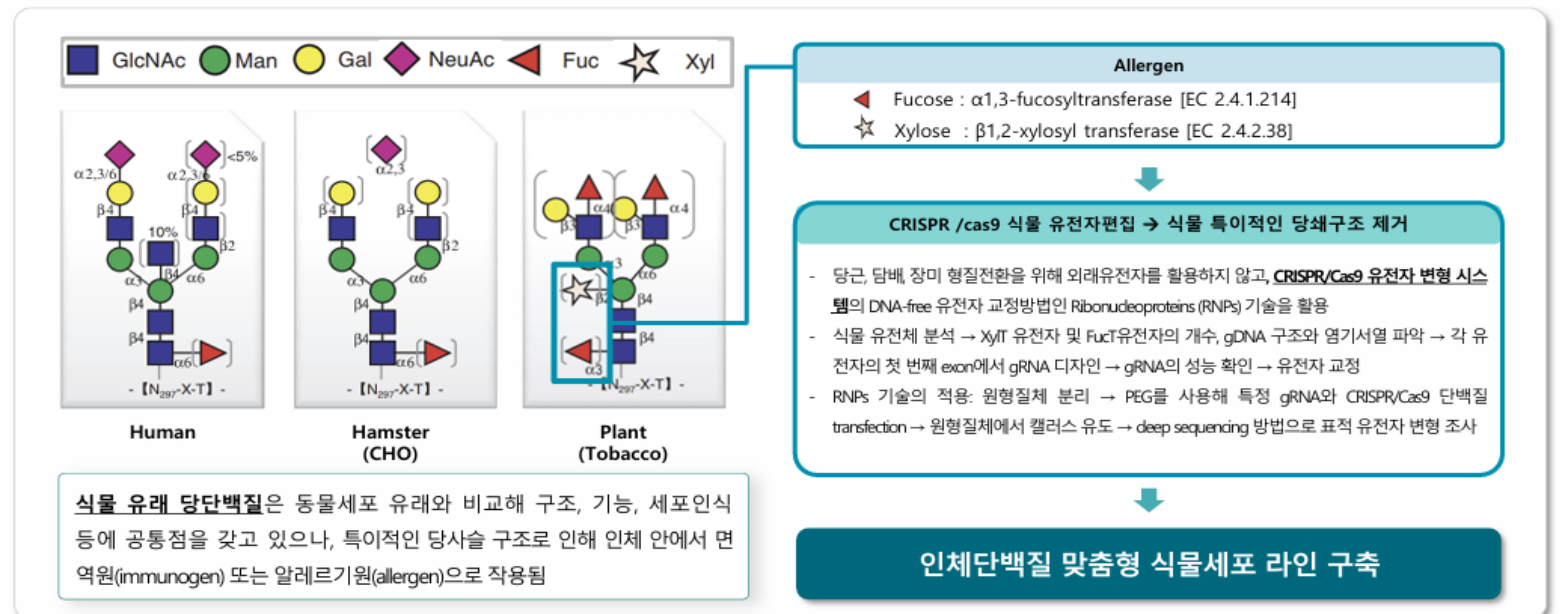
GlcNAc Man Gal NeuAc Fuc Xyl

α2,3/6 β4 10% β4 α3 β4 α6 β4 β4 α6
α2,3/6 <5% β4 β2 α6
- 【$N_{297}$-X-T】 -

α2,3 β4 β4 β2 α3 α6 β4 β4 α6
- 【$N_{297}$-X-T】 -

α4 α4 β3 β3 α3 α6 β2 β4 β4 α3
- 【$N_{297}$-X-T】 -

Human

Hamster (CHO)

Plant (Tobacco)

식물 유래 당단백질은 동물세포 유래와 비교해 구조, 기능, 세포인식 등에 공통점을 갖고 있으나, 특이적인 당사슬 구조로 인해 인체 안에서 면역원(immunogen) 또는 알레르기원(allergen)으로 작용됨

Allergen

Fucose : α1,3-fucosyltransferase [EC 2.4.1.214]
Xylose : β1,2-xylosyl transferase [EC 2.4.2.38]

CRISPR /cas9 식물 유전자편집 → 식물 특이적인 당쇄구조 제거

- 당근, 담배, 장미 형질전환을 위해 외래유전자를 활용하지 않고, CRISPR/Cas9 유전자 변형 시스템의 DNA-free 유전자 교정방법인 Ribonucleoproteins (RNPs) 기술을 활용
- 식물 유전체 분석 → XylT 유전자 및 FucT유전자의 개수, gDNA 구조와 염기서열 파악 → 각 유전자의 첫 번째 exon에서 gRNA 디자인 → gRNA의 성능 확인 → 유전자 교정
- RNPs 기술의 적용: 원형질체 분리 → PEG를 사용해 특정 gRNA와 CRISPR/Cas9 단백질 transfection → 원형질체에서 캘러스 유도 → deep sequencing 방법으로 표적 유전자 변형 조사

인체단백질 맞춤형 식물세포 라인 구축